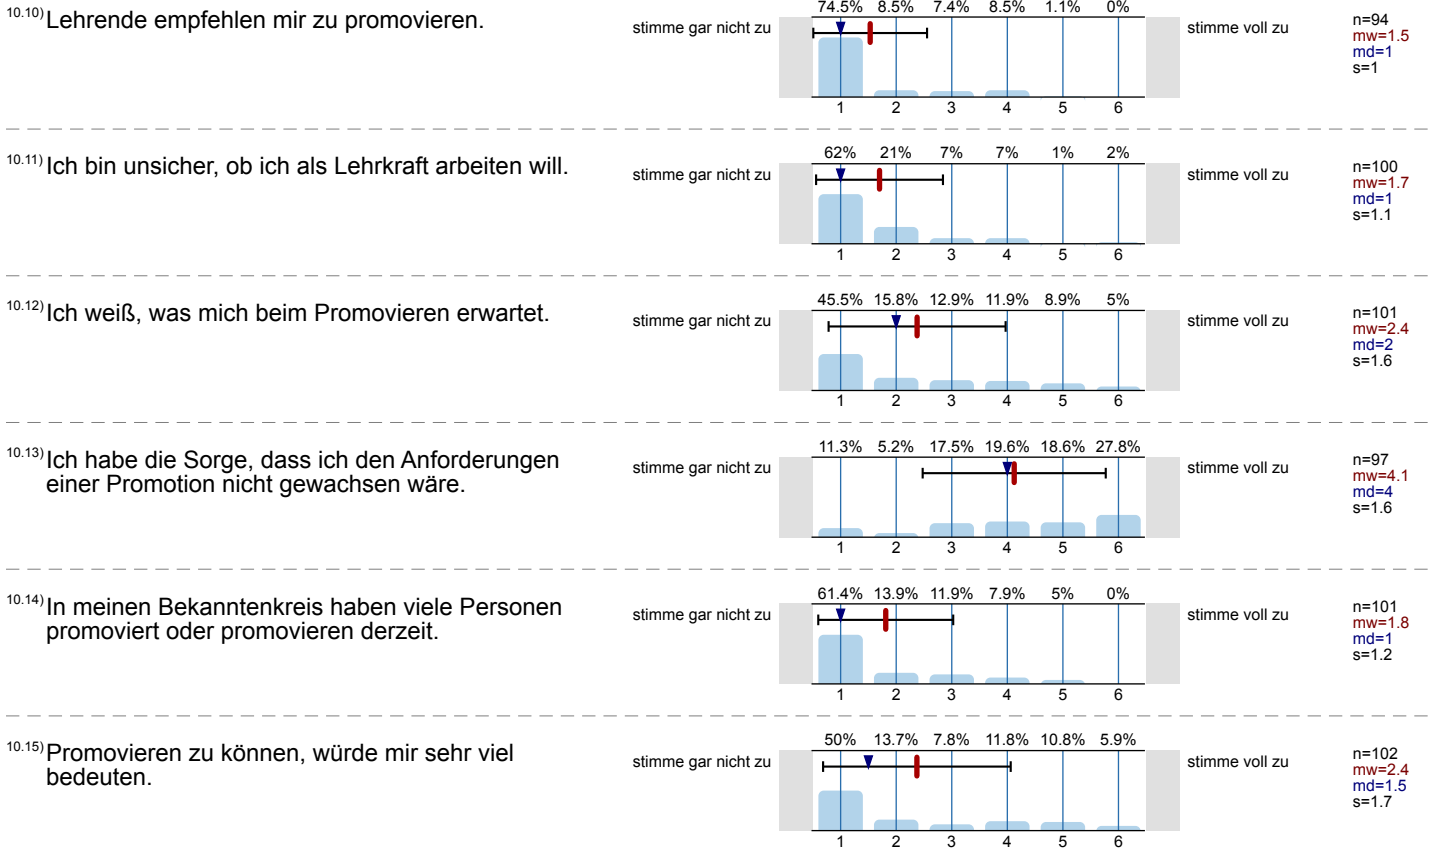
10.10) Lehrende empfehlen mir zu promovieren.

stimme gar nicht zu

74.5% 8.5% 7.4% 8.5% 1.1% 0%

1 2 3 4 5 6

stimme voll zu

n=94
mw=1.5
md=1
s=1

10.11) Ich bin unsicher, ob ich als Lehrkraft arbeiten will.

stimme gar nicht zu

62% 21% 7% 7% 1% 2%

1 2 3 4 5 6

stimme voll zu

n=100
mw=1.7
md=1
s=1.1

10.12) Ich weiß, was mich beim Promovieren erwartet.

stimme gar nicht zu

45.5% 15.8% 12.9% 11.9% 8.9% 5%

1 2 3 4 5 6

stimme voll zu

n=101
mw=2.4
md=2
s=1.6

10.13) Ich habe die Sorge, dass ich den Anforderungen einer Promotion nicht gewachsen wäre.

stimme gar nicht zu

11.3% 5.2% 17.5% 19.6% 18.6% 27.8%

1 2 3 4 5 6

stimme voll zu

n=97
mw=4.1
md=4
s=1.6

10.14) In meinen Bekanntenkreis haben viele Personen promoviert oder promovieren derzeit.

stimme gar nicht zu

61.4% 13.9% 11.9% 7.9% 5% 0%

1 2 3 4 5 6

stimme voll zu

n=101
mw=1.8
md=1
s=1.2

10.15) Promovieren zu können, würde mir sehr viel bedeuten.

stimme gar nicht zu

50% 13.7% 7.8% 11.8% 10.8% 5.9%

1 2 3 4 5 6

stimme voll zu

n=102
mw=2.4
md=1.5
s=1.7